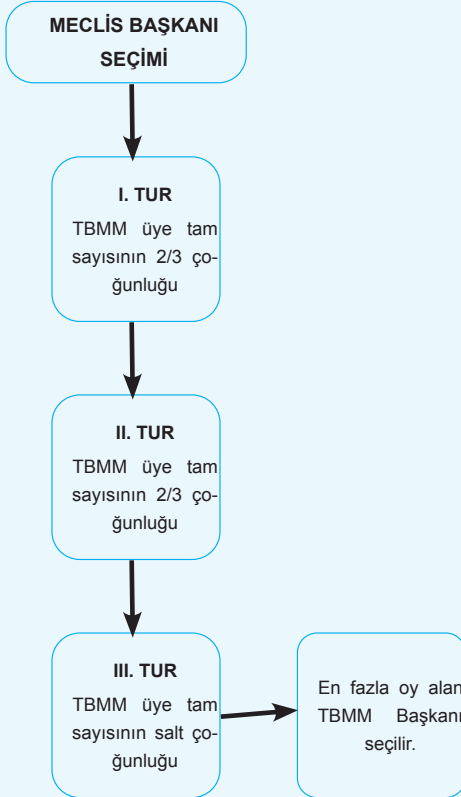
MECLİS BAŞKANI SEÇİMİ

I. TUR
TBMM üye tam sayısının $2/3$ çoğunluğu

II. TUR
TBMM üye tam sayısının $2/3$ çoğunluğu

III. TUR
TBMM üye tam sayısının salt çoğunluğu

En fazla oy alan TBMM Başkanı seçilir.